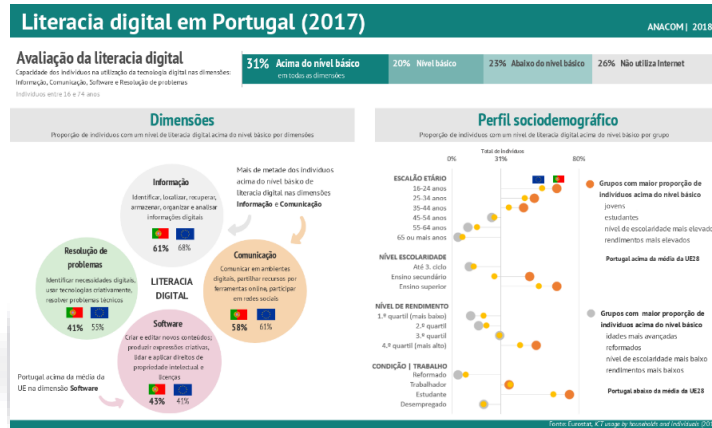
Literacia digital em Portugal (2017)

ANACOM | 2018

Avaliação da literacia digital

Capacidade dos indivíduos na utilização da tecnologia digital nas dimensões: Informação, Comunicação, Software e Resolução de problemas

Indivíduos entre 16 e 74 anos

31% Acima do nível básico em todas as dimensões

20% Nível básico

23% Abaixo do nível básico

26% Não utiliza Internet

Dimensões

Proporção de indivíduos com um nível de literacia digital acima do nível básico por dimensões

Informação

Identificar, localizar, recuperar, armazenar, organizar e analisar informações digitais

61% 68%

Mais de metade dos indivíduos acima do nível básico de literacia digital nas dimensões Informação e Comunicação

Resolução de problemas

Identificar necessidades digitais, usar tecnologias criativamente, resolver problemas técnicos

41% 55%

LITERACIA DIGITAL

Comunicação

Comunicar em ambientes digitais, partilhar recursos por ferramentas online, participar em redes sociais

58% 61%

Software

Criar e editar novos conteúdos; produzir expressões criativas, lidar e aplicar direitos de propriedade intelectual e licenças

43% 41%

Portugal acima da média da UE na dimensão Software

Perfil sociodemográfico

Proporção de indivíduos com um nível de literacia digital acima do nível básico por grupo

Total de indivíduos

0% 31% 80%

ESCALÃO ETÁRIO
16-24 anos
25-34 anos
35-44 anos
45-54 anos
55-64 anos
65 ou mais anos

NÍVEL ESCOLARIDADE
Até 3. ciclo
Ensino secundário
Ensino superior

NÍVEL DE RENDIMENTO
1.º quartil (mais baixo)
2.º quartil
3.º quartil
4.º quartil (mais alto)

CONDIÇÃO | TRABALHO
Reformado
Trabalhador
Estudante
Desempregado

Grupos com maior proporção de indivíduos acima do nível básico
jovens
estudantes
nível de escolaridade mais elevado
rendimentos mais elevados

Portugal acima da média da UE28

Grupos com maior proporção de indivíduos acima do nível básico
idades mais avançadas
reformados
nível de escolaridade mais baixo
rendimentos mais baixos

Portugal abaixo da média da UE28

Fonte: Eurostat, ICT usage by households and individuals (201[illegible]